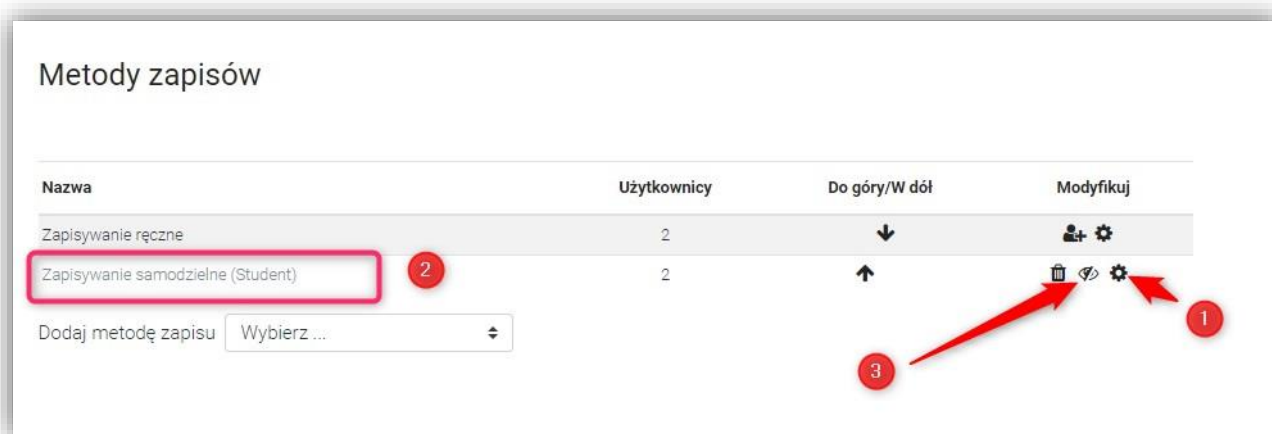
Metody zapisów

| Nazwa | Użytkownicy | Do góry/W dół | Modyfikuj |
|---|---|---|---|
| Zapisywanie ręczne | 2 | | |
| Zapisywanie samodzielne (Student) | 2 | | |

2

1

3

Dodaj metodę zapisu Wybierz ...